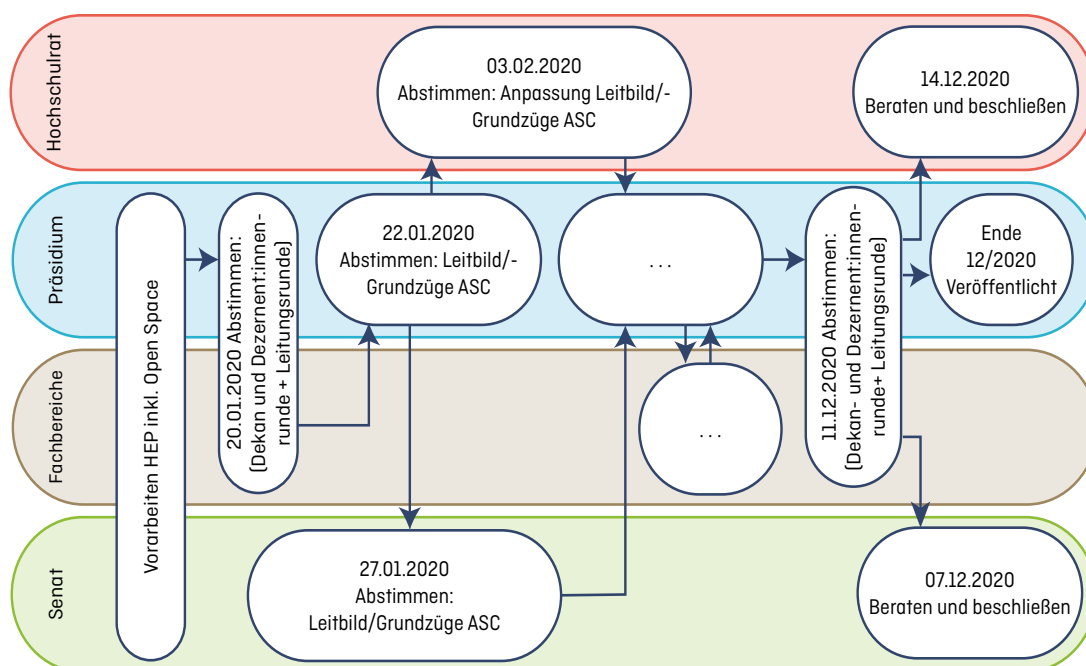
Hochschulrat

03.02.2020
Abstimmen: Anpassung Leitbild/-Grundzüge ASC

14.12.2020
Beraten und beschließen

Präsidium

Vorarbeiten HEP inkl. Open Space

20.01.2020 Abstimmen: (Dekan und Dezernent:innen-runde + Leitungsrunde)

22.01.2020
Abstimmen: Leitbild/-Grundzüge ASC

...

11.12.2020 Abstimmen: (Dekan- und Dezernent:innen-runde+ Leitungsrunde)

Ende
12/2020
Veröffentlicht

Fachbereiche

...

Senat

27.01.2020
Abstimmen:
Leitbild/Grundzüge ASC

07.12.2020
Beraten und beschließen